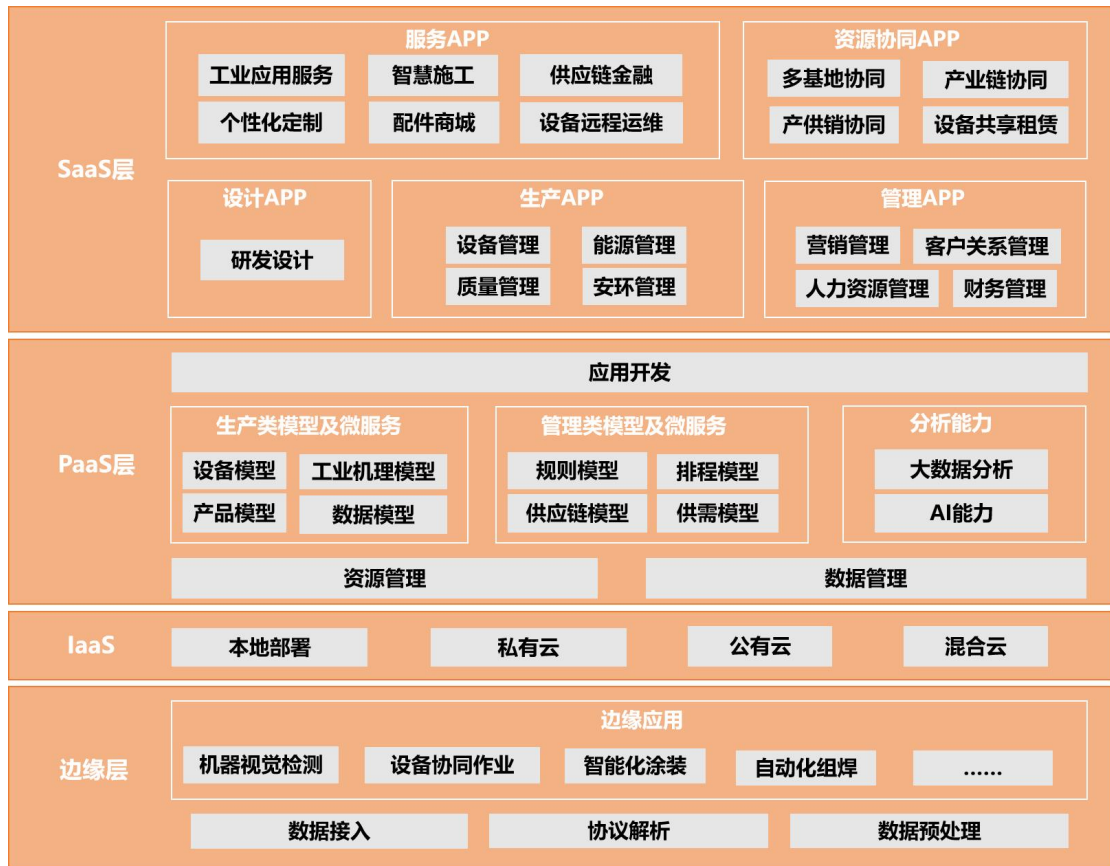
SaaS层

服务APP
工业应用服务
智慧施工
供应链金融
个性化定制
配件商城
设备远程运维

资源协同APP
多基地协同
产业链协同
产供销协同
设备共享租赁

设计APP
研发设计

生产APP
设备管理
能源管理
质量管理
安环管理

管理APP
营销管理
客户关系管理
人力资源管理
财务管理

PaaS层

应用开发

生产类模型及微服务
设备模型
工业机理模型
产品模型
数据模型

管理类模型及微服务
规则模型
排程模型
供应链模型
供需模型

分析能力
大数据分析
AI能力

资源管理
数据管理

IaaS
本地部署
私有云
公有云
混合云

边缘层

边缘应用
机器视觉检测
设备协同作业
智能化涂装
自动化组焊
......

数据接入
协议解析
数据预处理